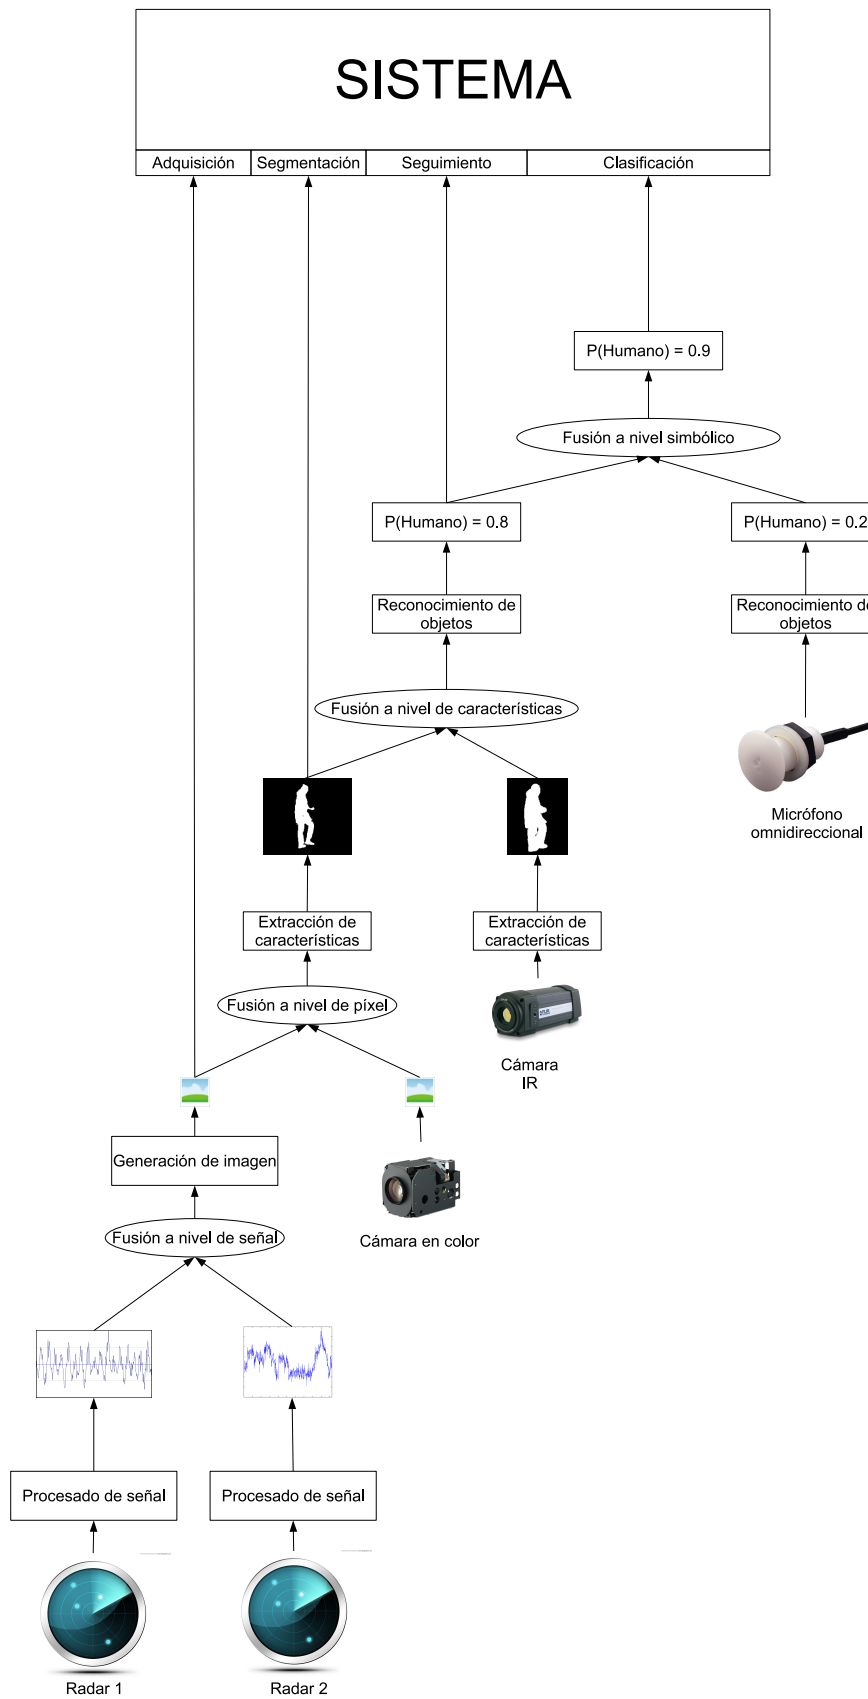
SISTEMA

Adquisición
Segmentación
Seguimiento
Clasificación

P(Humano) = 0.9

Fusión a nivel simbólico

P(Humano) = 0.8

P(Humano) = 0.2

Reconocimiento de objetos

Reconocimiento de objetos

Fusión a nivel de características

Micrófono omnidireccional

Extracción de características

Extracción de características

Fusión a nivel de píxel

Cámara IR

Generación de imagen

Cámara en color

Fusión a nivel de señal

Procesado de señal

Procesado de señal

Radar 1

Radar 2